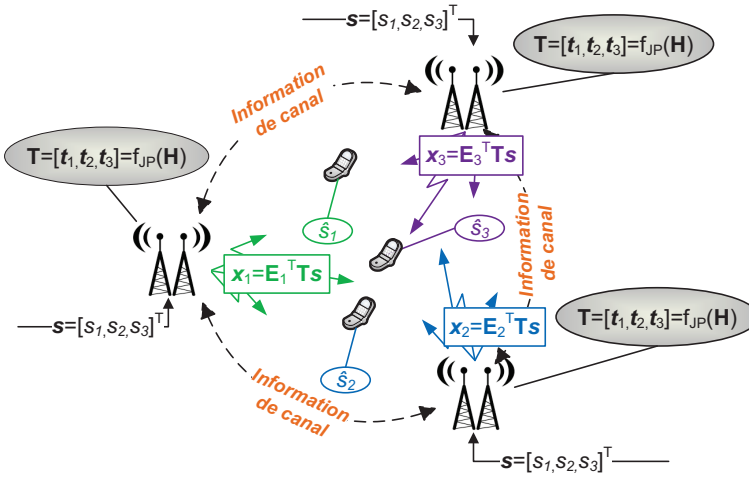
$\mathbf{s}=[s_1,s_2,s_3]^T$

$\mathbf{T}=[\mathbf{t}_1,\mathbf{t}_2,\mathbf{t}_3]=f_{JP}(\mathbf{H})$

Information de canal

$\mathbf{T}=[\mathbf{t}_1,\mathbf{t}_2,\mathbf{t}_3]=f_{JP}(\mathbf{H})$

$\mathbf{x}_3=\mathbf{E}_3^T\mathbf{T}\mathbf{s}$

$\hat{s}_1$

$\hat{s}_3$

Information de canal

$\mathbf{x}_1=\mathbf{E}_1^T\mathbf{T}\mathbf{s}$

$\mathbf{T}=[\mathbf{t}_1,\mathbf{t}_2,\mathbf{t}_3]=f_{JP}(\mathbf{H})$

$\mathbf{s}=[s_1,s_2,s_3]^T$

$\mathbf{x}_2=\mathbf{E}_2^T\mathbf{T}\mathbf{s}$

$\hat{s}_2$

Information de canal

$\mathbf{s}=[s_1,s_2,s_3]^T$